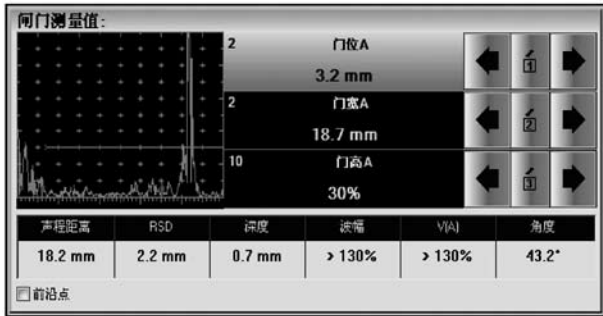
闸门测量值：

2 门位A 3.2 mm

2 门宽A 18.7 mm

10 门高A 30%

1

2

3

| 声程距离 | RSD | 深度 | 波幅 | V(A) | 角度 |
|---|---|---|---|---|---|
| 18.2 mm | 2.2 mm | 0.7 mm | > 130% | > 130% | 43.2° |

前沿点